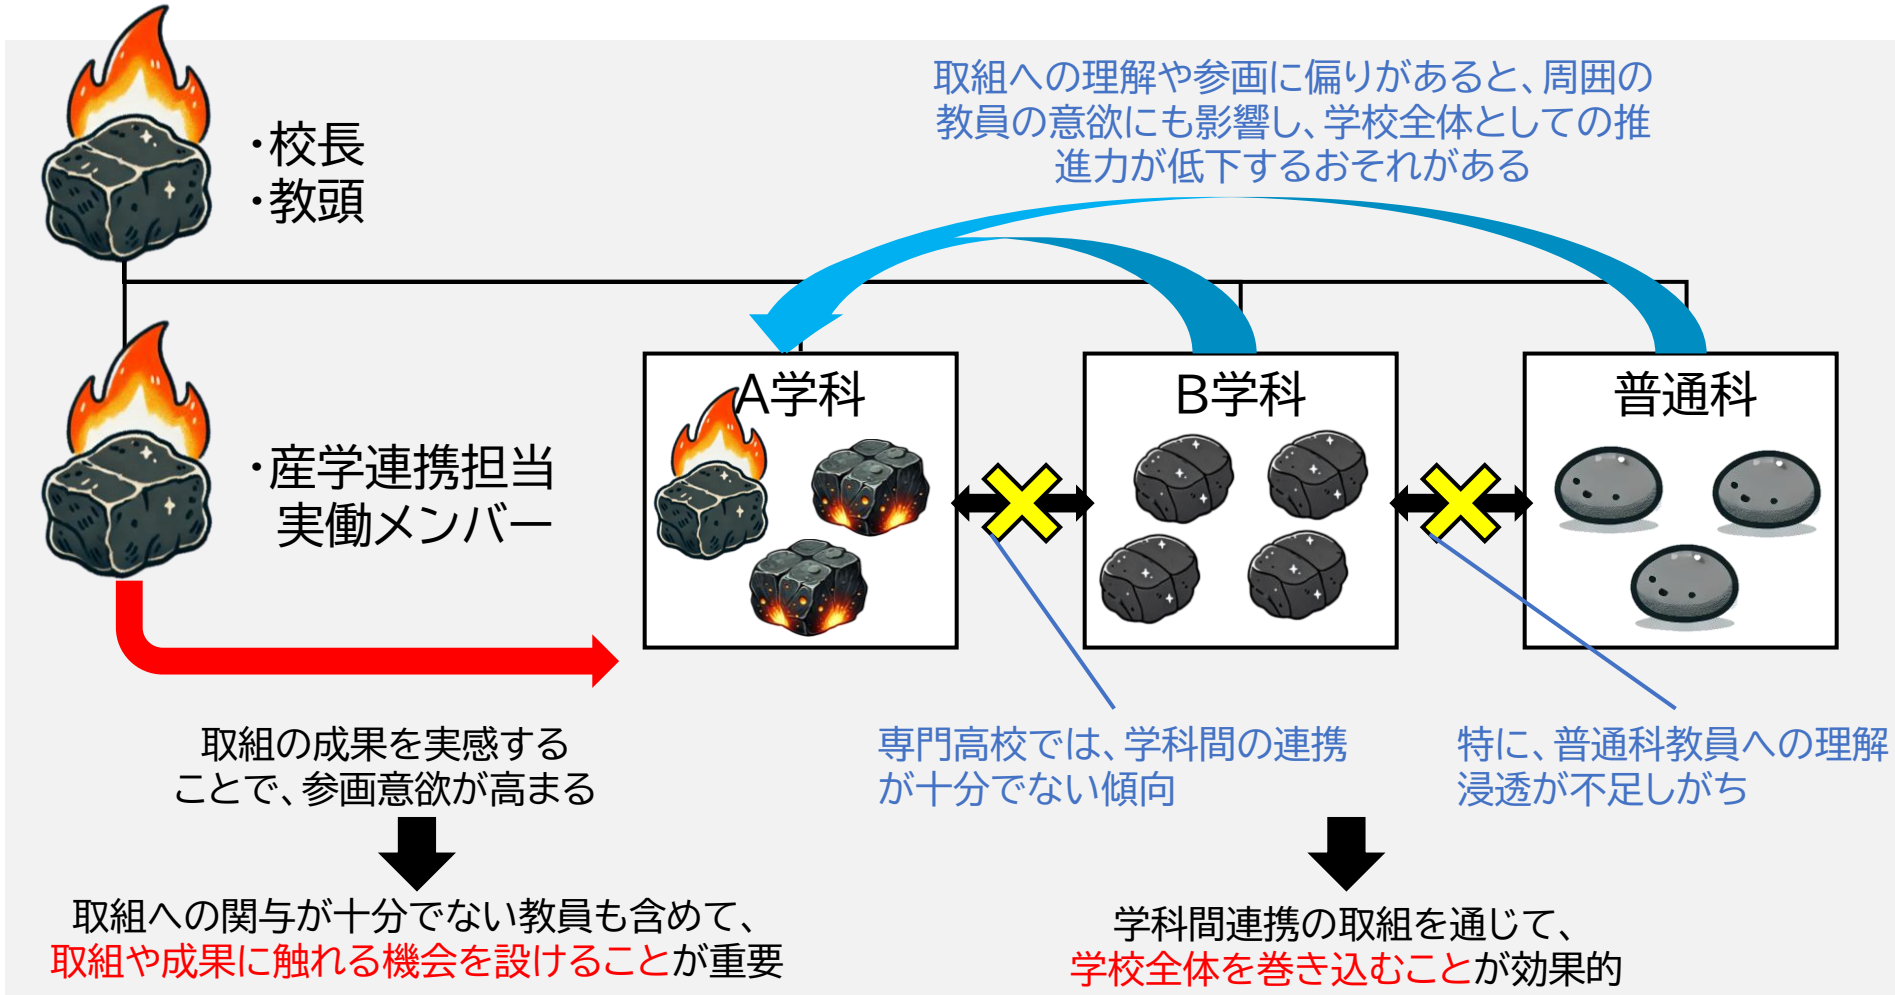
・校長
・教頭

取組への理解や参画に偏りがあると、周囲の教員の意欲にも影響し、学校全体としての推進力が低下するおそれがある

・産学連携担当
実働メンバー

A学科

B学科

普通科

取組の成果を実感することで、参画意欲が高まる

専門高校では、学科間の連携が十分でない傾向

特に、普通科教員への理解浸透が不足しがち

取組への関与が十分でない教員も含めて、
取組や成果に触れる機会を設けることが重要

学科間連携の取組を通じて、
学校全体を巻き込むことが効果的